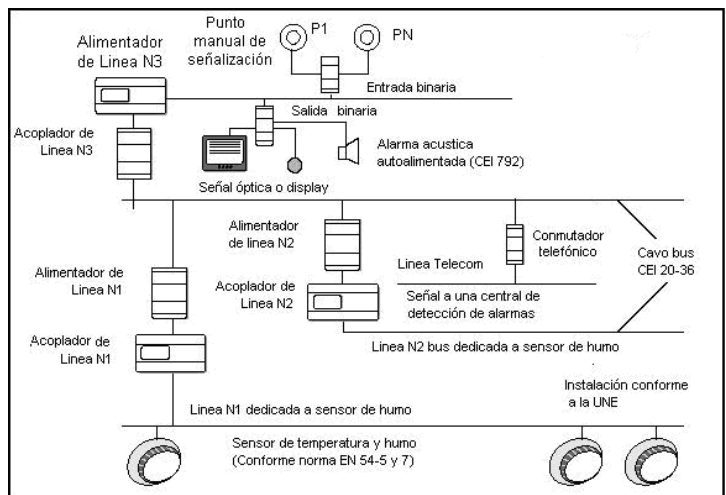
Punto manual de señalización

P1

PN

Alimentador de Linea N3

Entrada binaria

Salida binaria

Acoplador de Linea N3

Alarma acustica autoalimentada (CEI 792)

Señal óptica o display

Alimentador de linea N2

Conmutador telefónico

Cavo bus CEI 20-36

Linea Telecom

Alimentador de Linea N1

Acoplador de Linea N2

Señal a una central de detección de alarmas

Acoplador de Linea N1

Linea N2 bus dedicada a sensor de humo

Instalación conforme a la UNE

Linea N1 dedicada a sensor de humo

Sensor de temperatura y humo (Conforme norma EN 54-5 y 7)